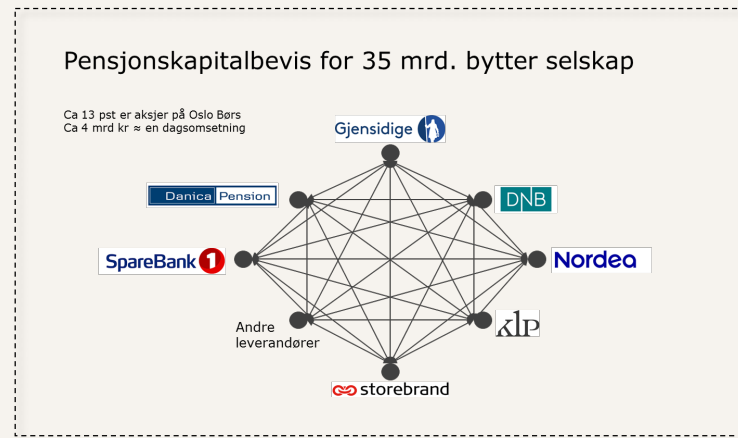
Pensjonskapitalbevis for 35 mrd. bytter selskap

Ca 13 pst er aksjer på Oslo Børs
Ca 4 mrd kr ≈ en dagsomsetning

Gjensidige

Danica Pension

DNB

SpareBank 1

Nordea

Andre leverandører

KLP

storebrand